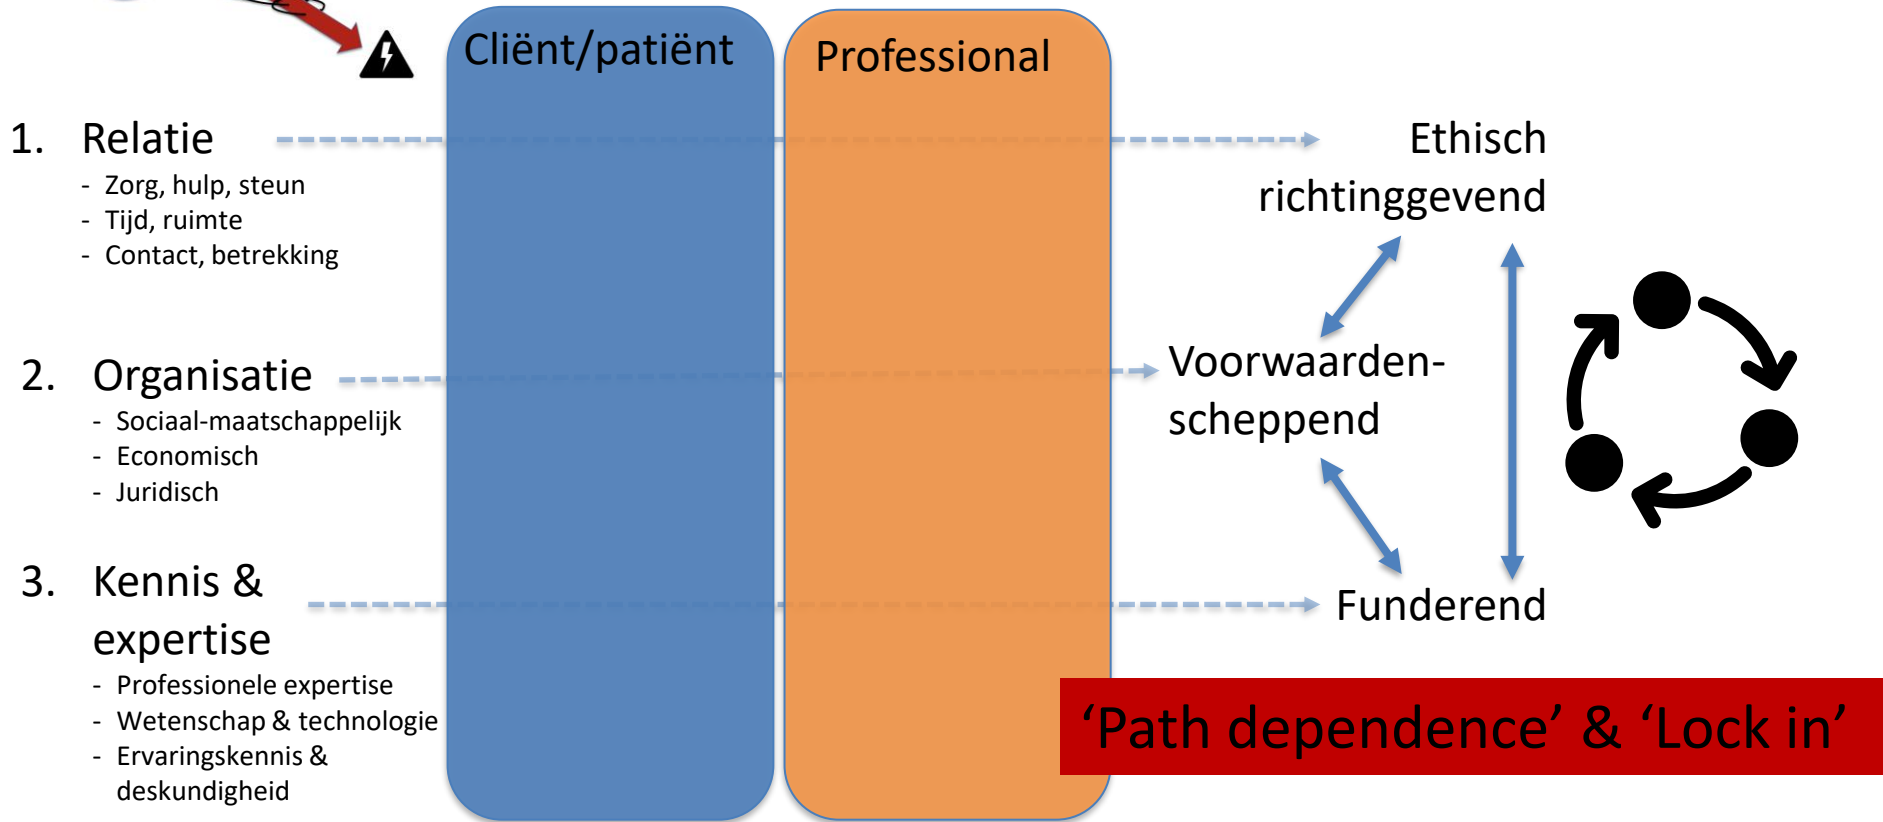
Cliënt/patiënt

Professional

1. Relatie
- Zorg, hulp, steun
- Tijd, ruimte
- Contact, betrekking

Ethisch richtinggevend

2. Organisatie
- Sociaal-maatschappelijk
- Economisch
- Juridisch

Voorwaarden-scheppend

3. Kennis & expertise
- Professionele expertise
- Wetenschap & technologie
- Ervaringskennis & deskundigheid

Funderend

‘Path dependence’ & ‘Lock in’